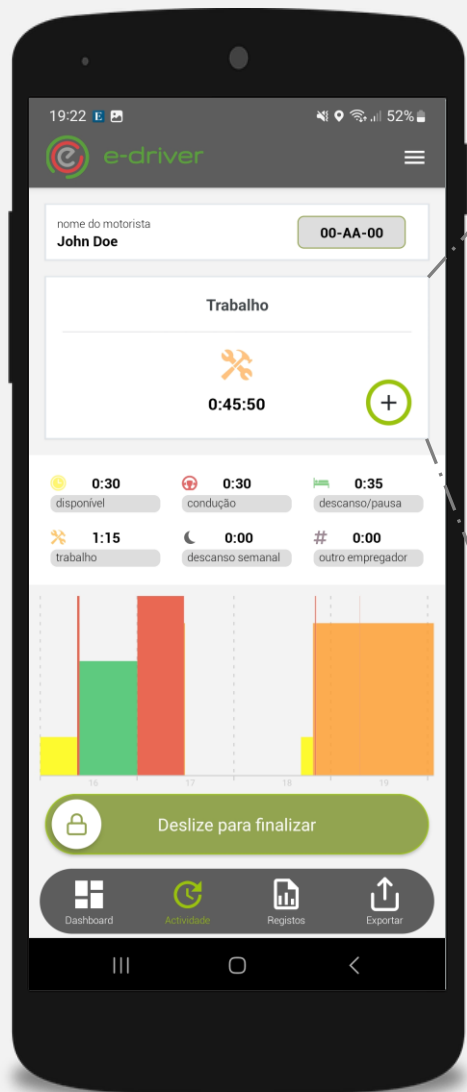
19:22 E

52%

e-driver

nome do motorista
John Doe

00-AA-00

Trabalho

0:45:50

0:30
disponível

0:30
condução

0:35
descanso/pausa

1:15
trabalho

0:00
descanso semanal

0:00
outro empregador

16
17
18
19

Deslize para finalizar

Dashboard
Actividade
Registos
Exportar